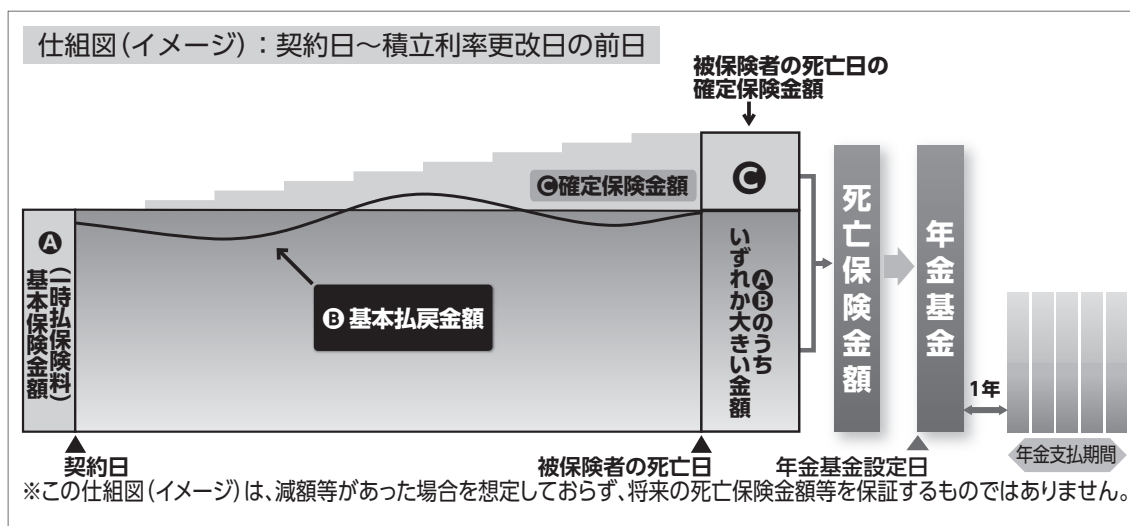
仕組図(イメージ):契約日～積立利率更改日の前日

被保険者の死亡日の確定保険金額

Ⓒ

Ⓒ確定保険金額

Ⓐ
基本保険金額(一時払保険料)

Ⓑ 基本払戻金額

ⒶⒷのうちいずれか大きい金額

死亡保険金額

年金基金

1年

年金支払期間

契約日

被保険者の死亡日

年金基金設定日

※この仕組図(イメージ)は、減額等があった場合を想定しておらず、将来の死亡保険金額等を保証するものではありません。